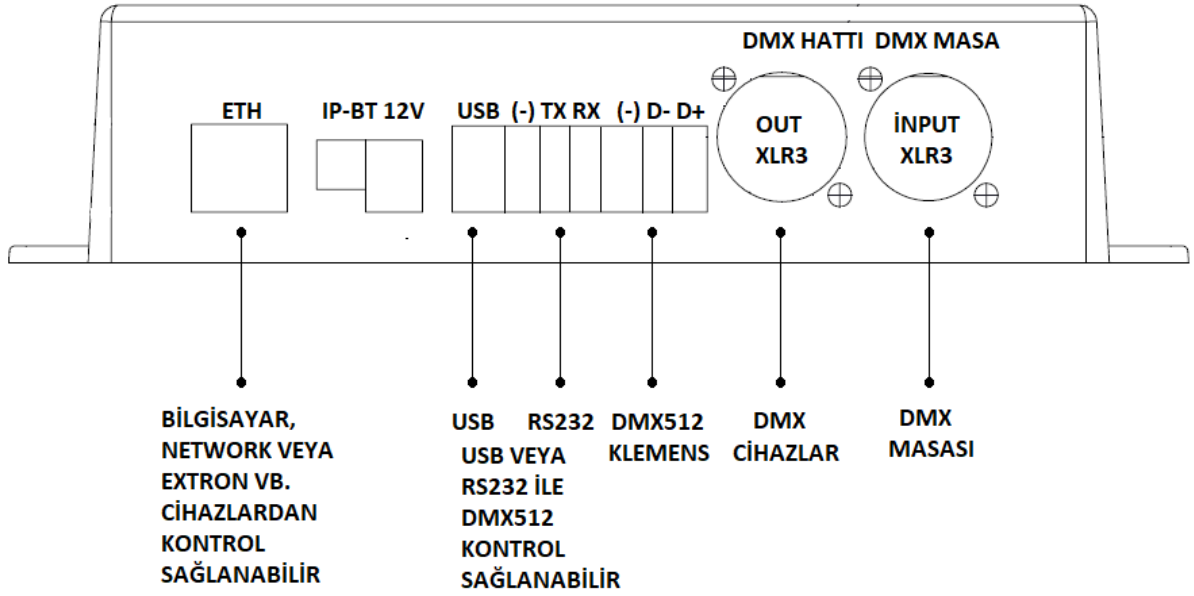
DMX HATTI DMX MASA

ETH

IP-BT 12V

USB (-) TX RX (-) D- D+

OUT
XLR3

İNPUT
XLR3

BİLGİSAYAR, NETWORK VEYA EXTRON VB. CİHAZLARDAN KONTROL SAĞLANABİLİR

USB

RS232

USB VEYA RS232 İLE DMX512 KONTROL SAĞLANABİLİR

DMX512
KLEMENS

DMX
CİHAZLAR

DMX
MASASI